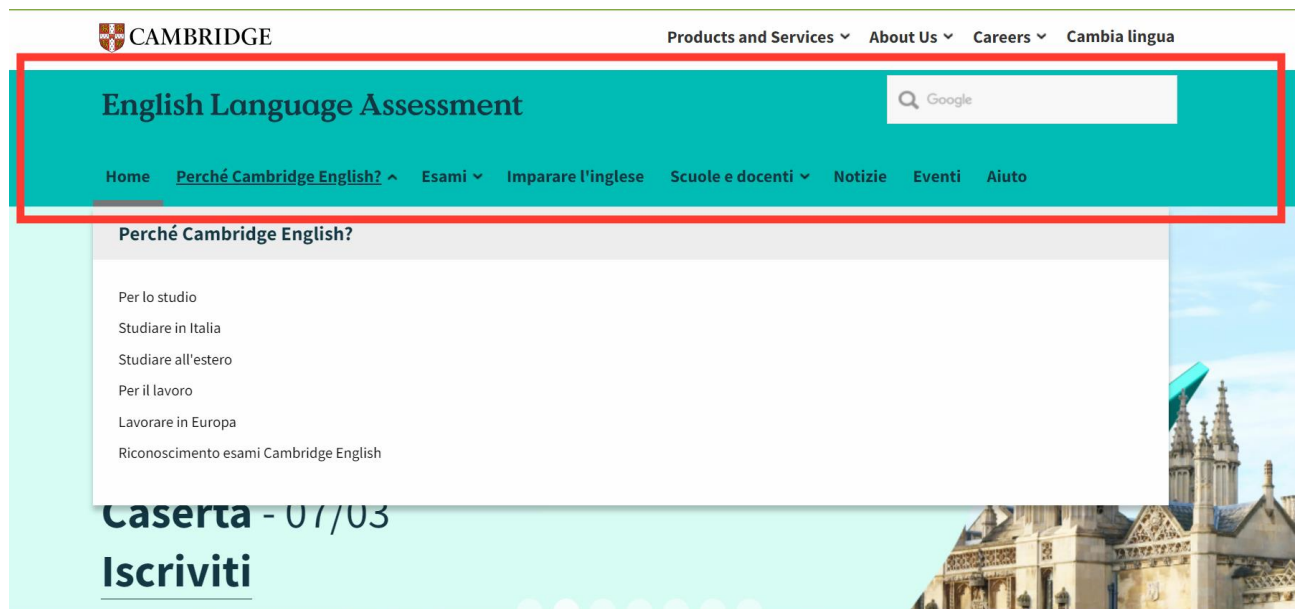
CAMBRIDGE

Products and Services ⌄ About Us ⌄ Careers ⌄ Cambia lingua

English Language Assessment

Google

Home Perché Cambridge English? ^ Esami ⌄ Imparare l'inglese Scuole e docenti ⌄ Notizie Eventi Aiuto

Perché Cambridge English?

Per lo studio

Studiare in Italia

Studiare all'estero

Per il lavoro

Lavorare in Europa

Riconoscimento esami Cambridge English

Caserta - 07/03

Iscriviti